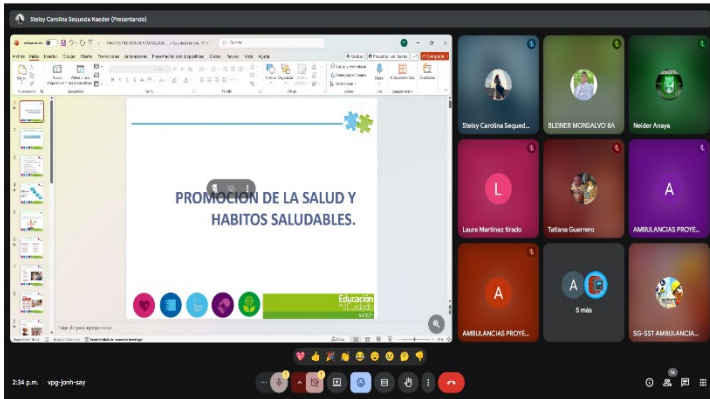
Steisy Carolina Sequeda Naeder (Presentando)

PROMOCION DE LA SALUD Y HABITOS SALUDABLES.

Educacion Cuidado

Haga clic para agregar notas

Steisy Carolina Sequed...

BLEINER MONSALVO 8A

Neider Anaya

L

Laura Martinez tirado

Tatiana Guerrero

A

AMBULANCIAS PROYE...

A

AMBULANCIAS PROYE...

A

5 más

SG-SST AMBULANCIA...

2:34 p. m. | vpg-jonh-say